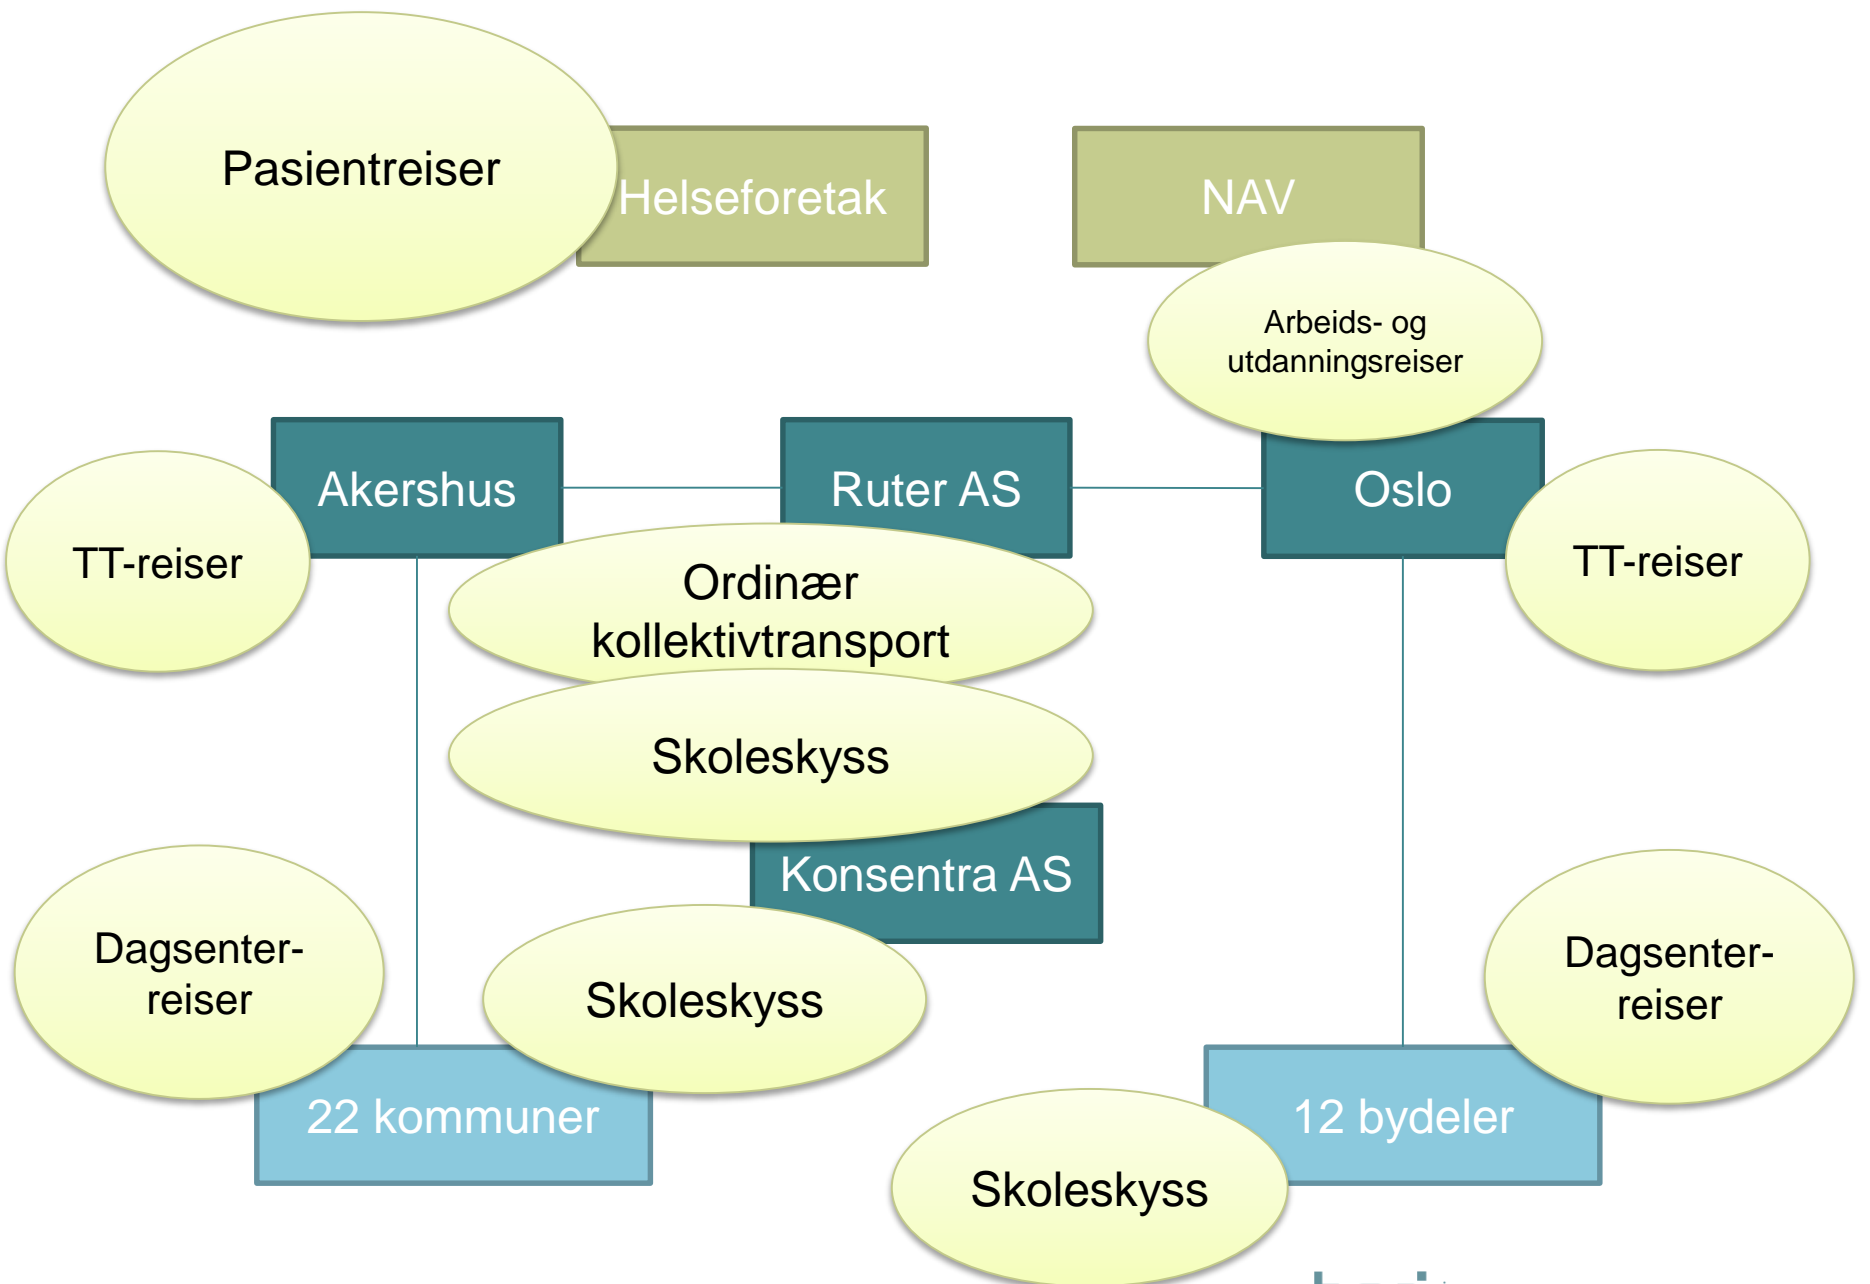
Pasientreiser

Helseforetak

NAV

Arbeids- og utdanningsreiser

Akershus

Ruter AS

Oslo

TT-reiser

Ordinær kollektivtransport

TT-reiser

Skoleskyss

Konsentra AS

Dagsenter-reiser

Skoleskyss

Dagsenter-reiser

22 kommuner

12 bydeler

Skoleskyss

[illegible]